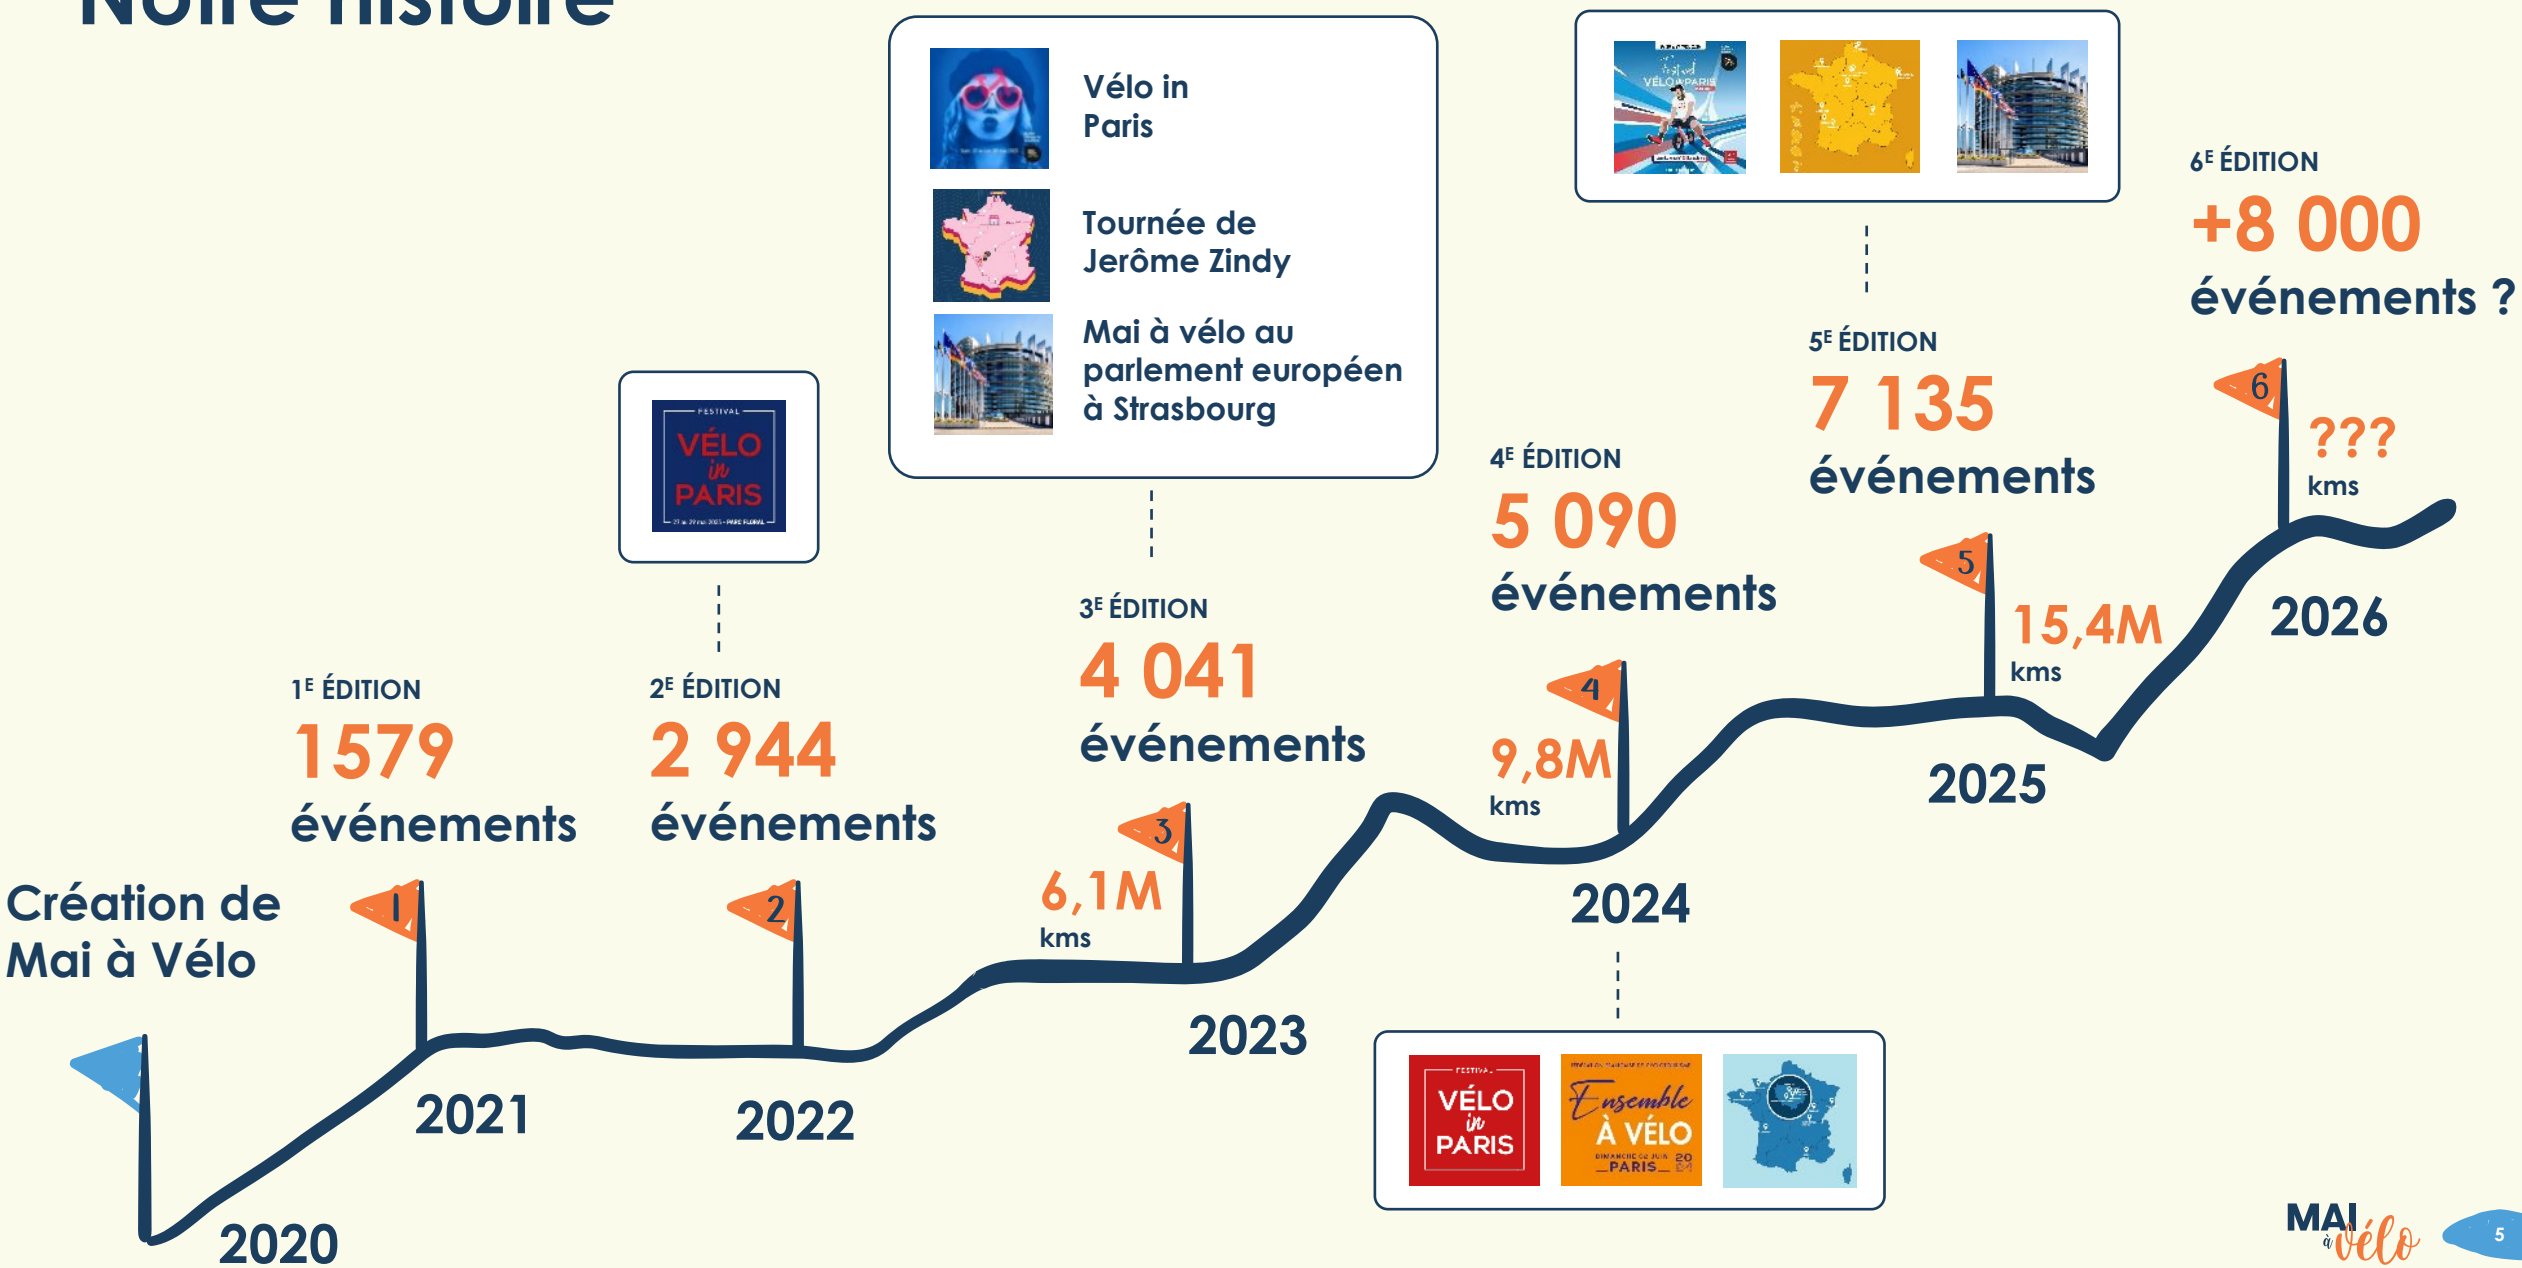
Notre histoire

Création de Mai à Vélo

2020

1

1E ÉDITION
1579
événements

2021

2

2E ÉDITION
2 944
événements

2022

FESTIVAL
VÉLO in PARIS

Vélo in Paris

Tournée de Jerôme Zindy

Mai à vélo au parlement européen à Strasbourg

3E ÉDITION
4 041
événements

3

6,1M
kms

2023

4E ÉDITION
5 090
événements

4

9,8M
kms

2024

FESTIVAL
VÉLO in PARIS

Ensemble À VÉLO
PARIS

5E ÉDITION
7 135
événements

5

15,4M
kms

2025

6E ÉDITION
+8 000
événements ?

6

???
kms

2026

MAI à vélo

5